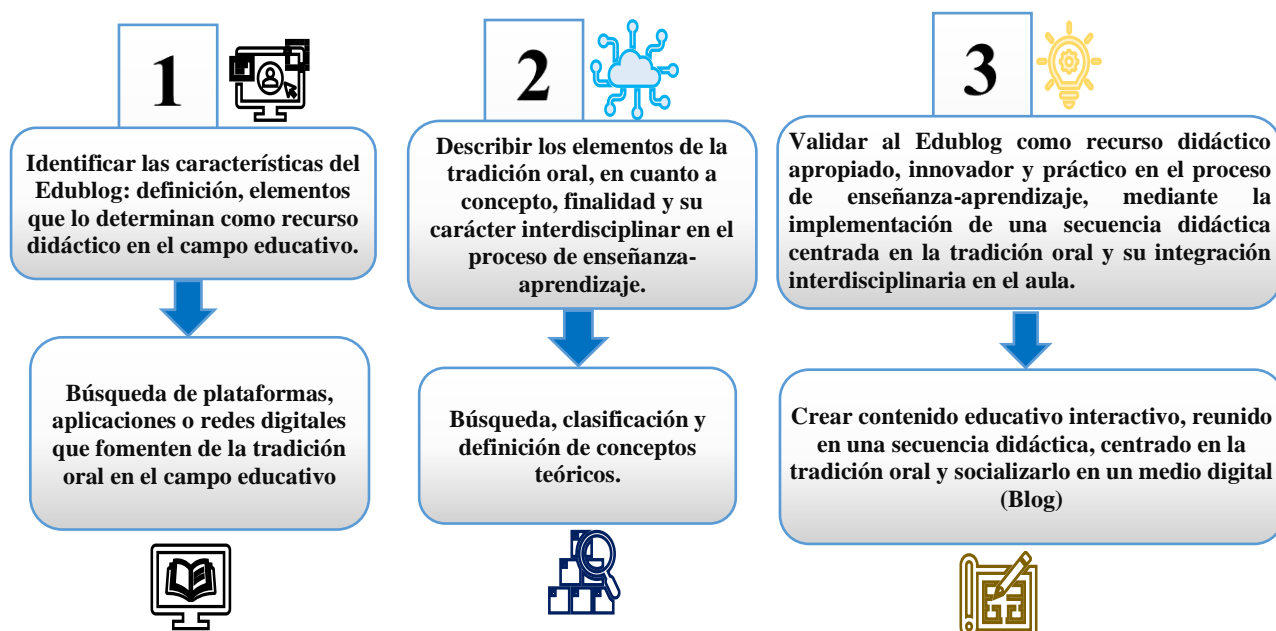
1

Identificar las características del Edublog: definición, elementos que lo determinan como recurso didáctico en el campo educativo.

Búsqueda de plataformas, aplicaciones o redes digitales que fomenten de la tradición oral en el campo educativo

2

Describir los elementos de la tradición oral, en cuanto a concepto, finalidad y su carácter interdisciplinar en el proceso de enseñanza-aprendizaje.

Búsqueda, clasificación y definición de conceptos teóricos.

3

Validar al Edublog como recurso didáctico apropiado, innovador y práctico en el proceso de enseñanza-aprendizaje, mediante la implementación de una secuencia didáctica centrada en la tradición oral y su integración interdisciplinaria en el aula.

Crear contenido educativo interactivo, reunido en una secuencia didáctica, centrado en la tradición oral y socializarlo en un medio digital (Blog)